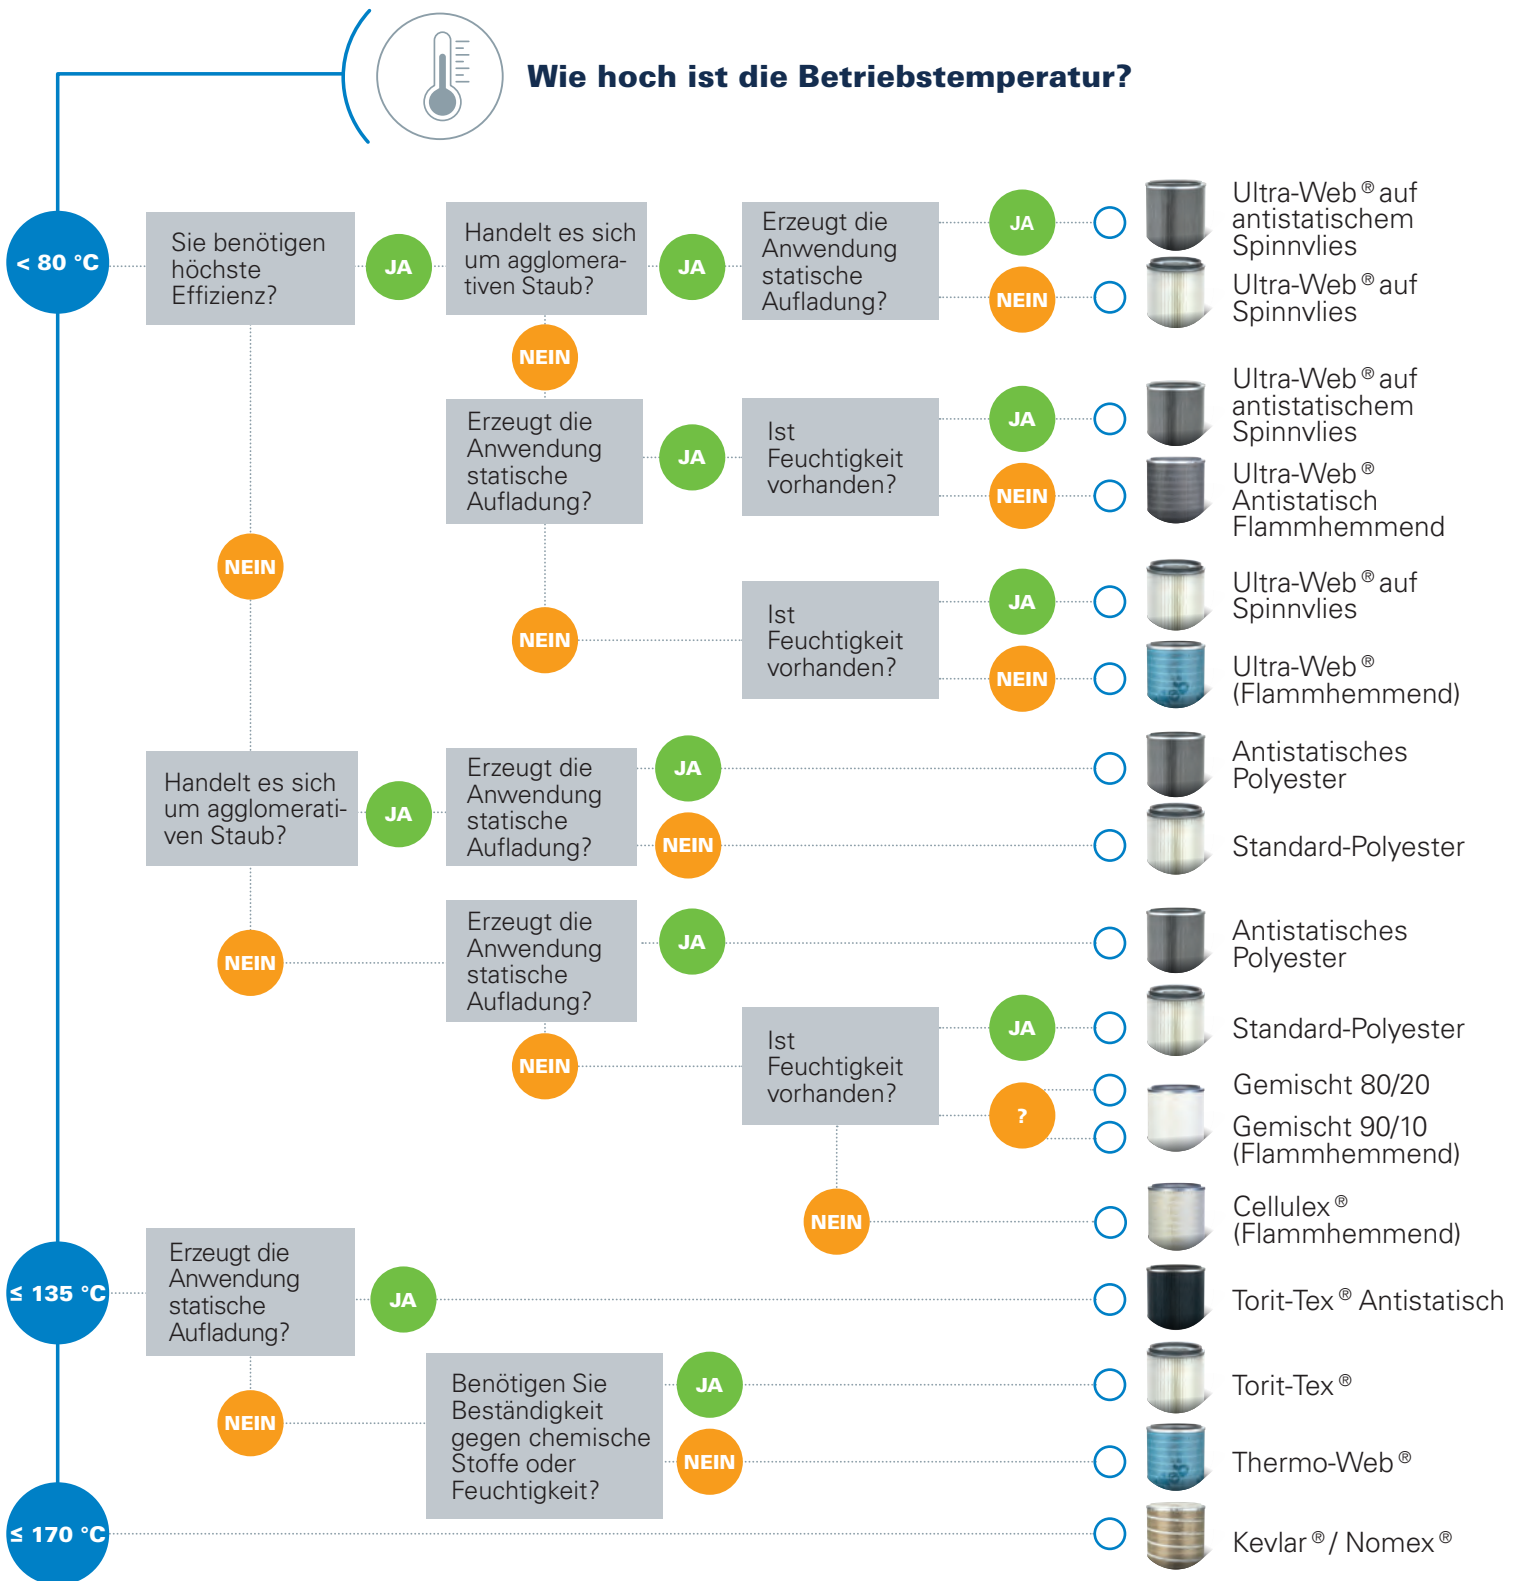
Wie hoch ist die Betriebstemperatur?

< 80 °C

Sie benötigen höchste Effizienz?

JA

Handelt es sich um agglomerativen Staub?

JA

Erzeugt die Anwendung statische Aufladung?

JA

Ultra-Web® auf antistatischem Spinnvlies

NEIN

Ultra-Web® auf Spinnvlies

NEIN

Erzeugt die Anwendung statische Aufladung?

JA

Ist Feuchtigkeit vorhanden?

JA

Ultra-Web® auf antistatischem Spinnvlies

NEIN

Ultra-Web® Antistatisch Flammhemmend

NEIN

Ist Feuchtigkeit vorhanden?

JA

Ultra-Web® auf Spinnvlies

NEIN

Ultra-Web® (Flammhemmend)

NEIN

Handelt es sich um agglomerativen Staub?

JA

Erzeugt die Anwendung statische Aufladung?

JA

Antistatisches Polyester

NEIN

Standard-Polyester

NEIN

Erzeugt die Anwendung statische Aufladung?

JA

Antistatisches Polyester

NEIN

Ist Feuchtigkeit vorhanden?

JA

Standard-Polyester

?

Gemischt 80/20

Gemischt 90/10 (Flammhemmend)

NEIN

Cellulex® (Flammhemmend)

≤ 135 °C

Erzeugt die Anwendung statische Aufladung?

JA

Torit-Tex® Antistatisch

NEIN

Benötigen Sie Beständigkeit gegen chemische Stoffe oder Feuchtigkeit?

JA

Torit-Tex®

NEIN

Thermo-Web®

≤ 170 °C

Kevlar® / Nomex®